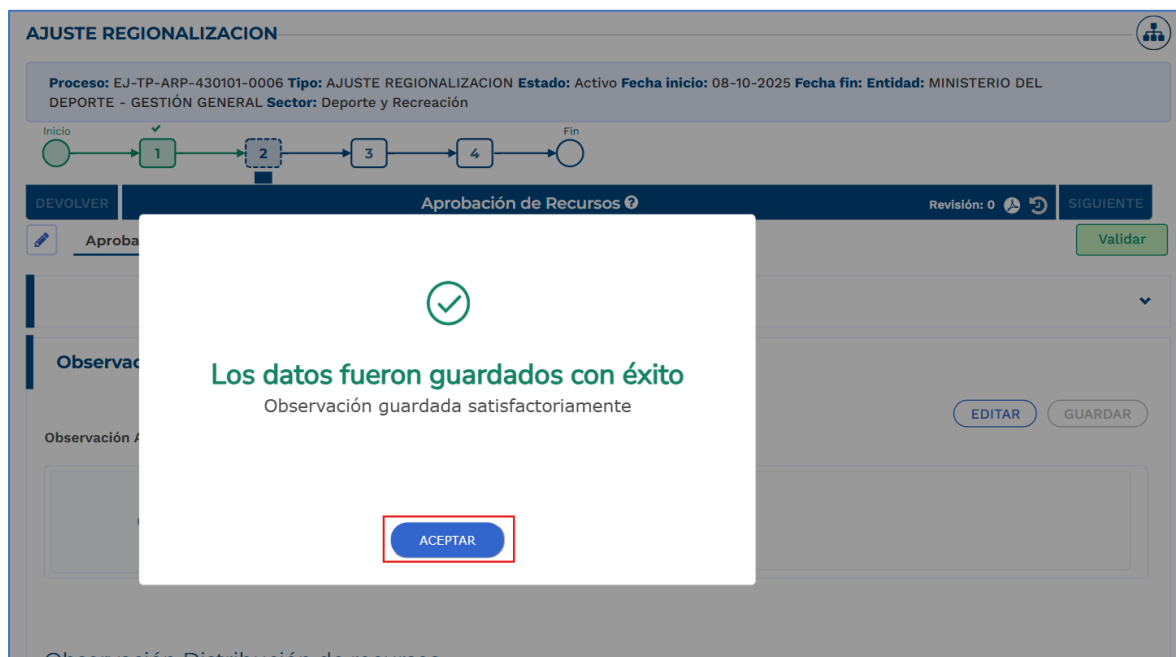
AJUSTE REGIONALIZACION

**Proceso:** EJ-TP-ARP-430101-0006 **Tipo:** AJUSTE REGIONALIZACION **Estado:** Activo **Fecha inicio:** 08-10-2025 **Fecha fin:** **Entidad:** MINISTERIO DEL DEPORTE - GESTIÓN GENERAL **Sector:** Deporte y Recreación

Inicio 1 2 3 4 Fin

DEVOLVER Aprobación de Recursos Revisión: 0 SIGUIENTE

Aproba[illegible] Validar

Observac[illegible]

EDITAR GUARDAR

Observación A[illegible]

Los datos fueron guardados con éxito
Observación guardada satisfactoriamente

ACEPTAR

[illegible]